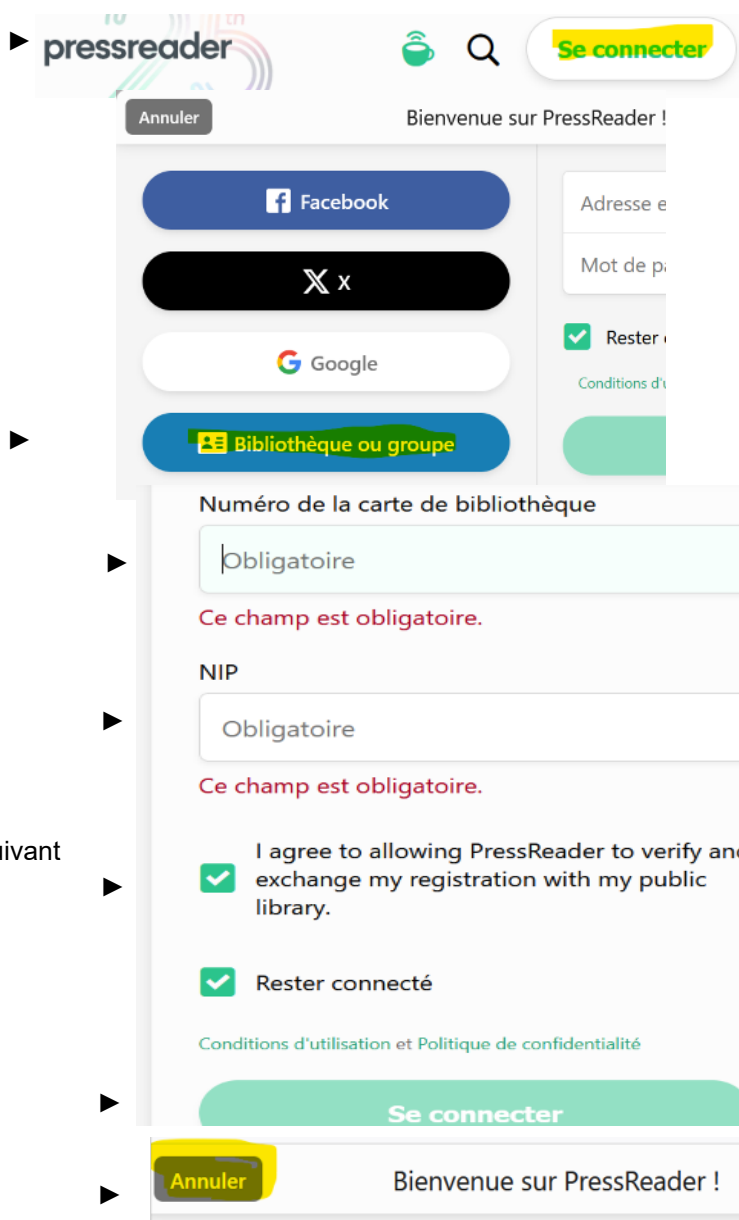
►
pressreader
Se connecter

Annuler
Bienvenue sur PressReader !

Facebook
X
Google
► Bibliothèque ou groupe

Adresse e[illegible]
Mot de pa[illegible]
Rester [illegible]
Conditions d'u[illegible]

Numéro de la carte de bibliothèque
► Obligatoire
Ce champ est obligatoire.

NIP
► Obligatoire
Ce champ est obligatoire.

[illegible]ivant
► I agree to allowing PressReader to verify an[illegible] exchange my registration with my public library.

Rester connecté

Conditions d'utilisation et Politique de confidentialité

► Se connecter

► Annuler
Bienvenue sur PressReader !